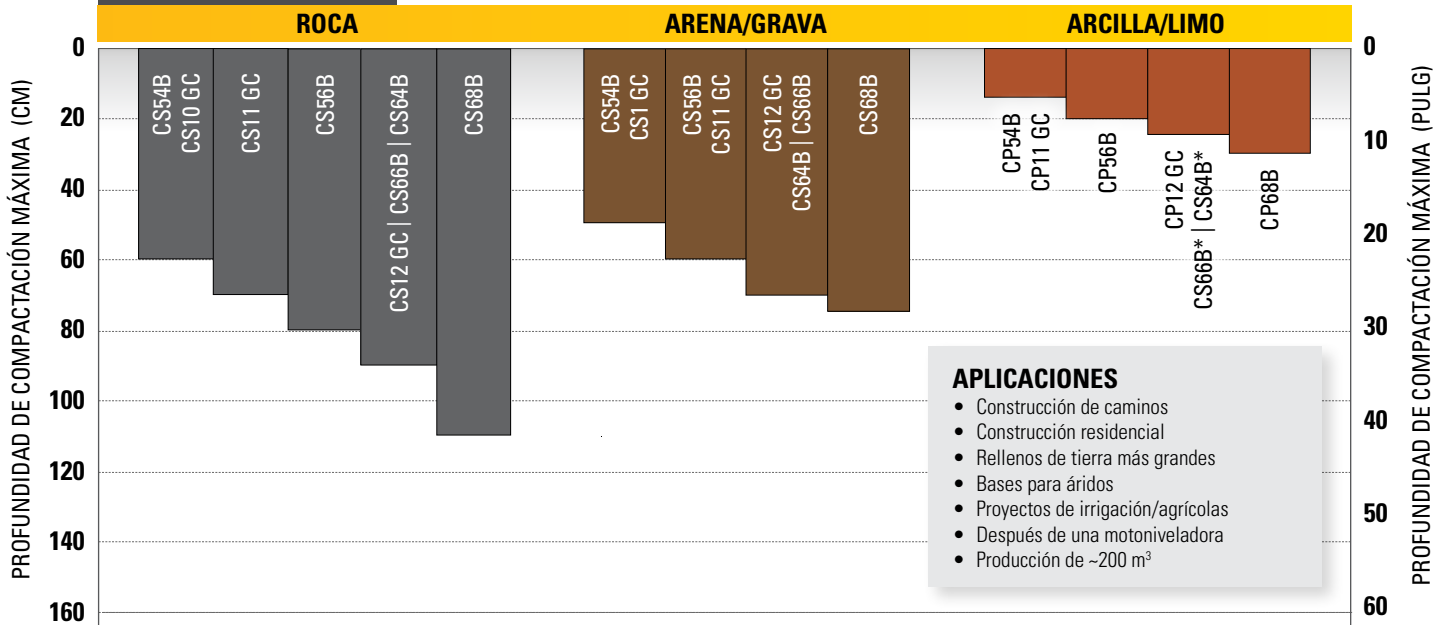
ROCA
ARENA/GRAVA
ARCILLA/LIMO

PROFUNDIDAD DE COMPACTACIÓN MÁXIMA (CM)
0
20
40
60
80
100
120
140
160

CS54B CS10 GC
CS11 GC
CS56B
CS12 GC | CS66B | CS64B
CS68B

CS54B CS1 GC
CS56B CS11 GC
CS12 GC CS64B | CS66B
CS68B

CP54B CP11 GC
CP56B
CP12 GC CS66B* | CS64B*
CP68B

PROFUNDIDAD DE COMPACTACIÓN MÁXIMA (PULG)
0
10
20
30
40
50
60

APLICACIONES
• Construcción de caminos
• Construcción residencial
• Rellenos de tierra más grandes
• Bases para áridos
• Proyectos de irrigación/agrícolas
• Después de una motoniveladora
• Producción de ~200 m$^3$